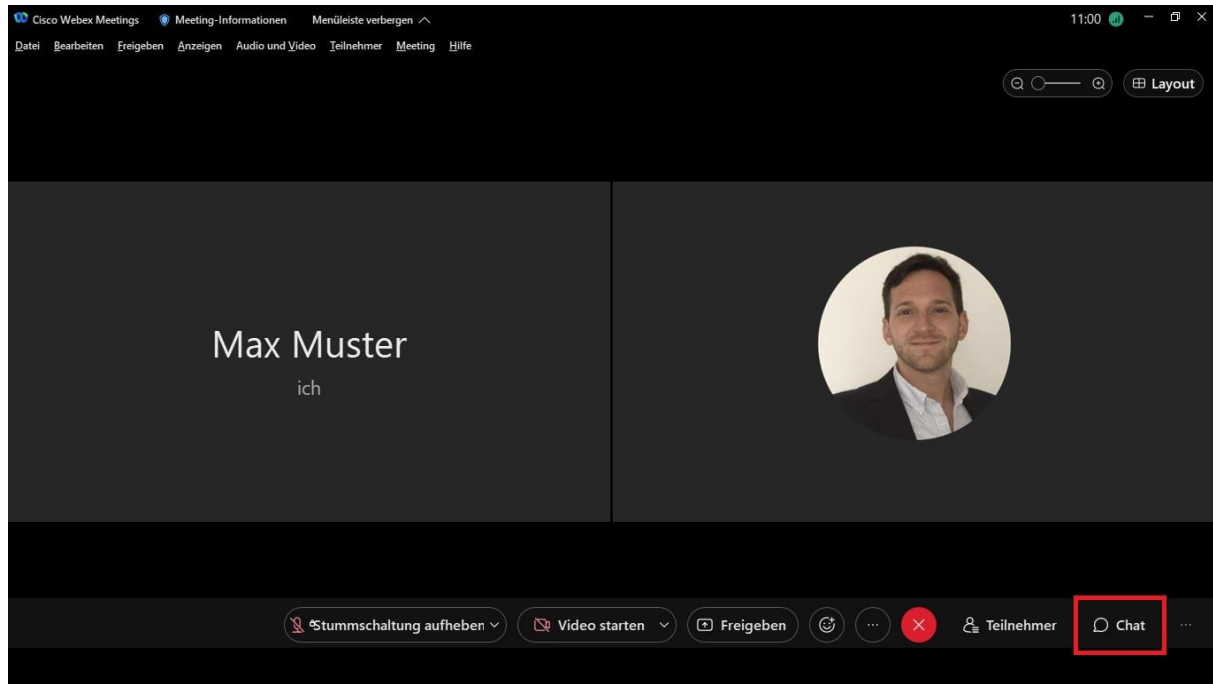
Cisco Webex Meetings Meeting-Informationen Menüleiste verbergen

11:00

Datei Bearbeiten Freigeben Anzeigen Audio und Video Teilnehmer Meeting Hilfe

Layout

Max Muster

ich

Stummschaltung aufheben

Video starten

Freigeben

Teilnehmer

Chat